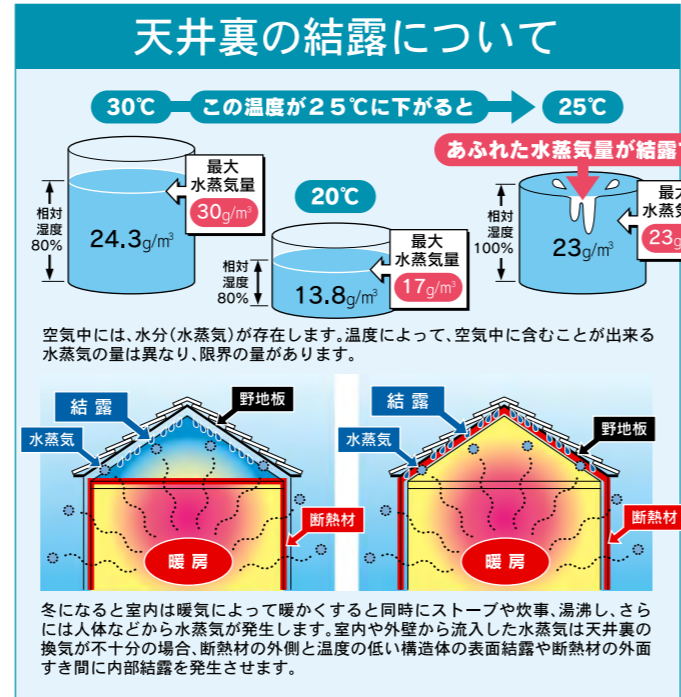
天井裏の結露について

30℃ この温度が25℃に下がると 25℃

あふれた水蒸気量が結露

相対湿度80%

24.3g/m³

最大水蒸気量 30g/m³

20℃

相対湿度80%

13.8g/m³

最大水蒸気量 17g/m³

相対湿度100%

23g/m³

最大水蒸気 23g

空気中には、水分(水蒸気)が存在します。温度によって、空気中に含むことが出来る水蒸気の量は異なり、限界の量があります。

結露

野地板

水蒸気

断熱材

暖房

結露

水蒸気

野地板

断熱材

暖房

冬になると室内は暖気によって暖かくすると同時にストーブや炊事、湯沸し、さらには人体などから水蒸気が発生します。室内や外壁から流入した水蒸気は天井裏の換気が不十分の場合、断熱材の外側と温度の低い構造体の表面結露や断熱材の外面すき間に内部結露を発生させます。